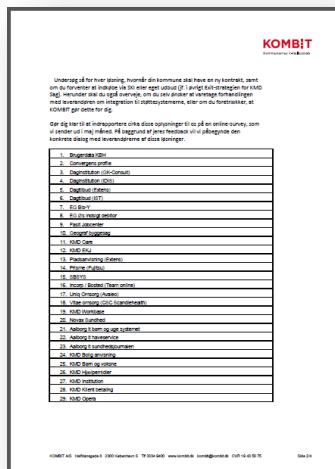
KOMBIT
Kommunernes It-Fællesskab

Undersøg på for hver løsning, hvordan din kommune skal have en ny kontrakt, samt om du forventer at indkøbe via SKI eller eget udbud (f. I øvrigt Exit-strategien for KMD Sag). Herunder skal du også overveje, om du selv ønsker at varetage forhandlingen med leverandøren om integration til støttesystemerne, eller om du foretrækker, at KOMBIT går dette for dig.

Gør dig klar til at indrapportere cirka disse oplysninger til os på en online-survey, som vi sender ud i maj måned. På baggrund af jeres feedback vil vi påbegynde den konkrete dialog med leverandørerne af disse løsninger.

| | |
|---|---|
| 1. | Brugerdata KBH |
| 2. | Convergens profile |
| 3. | Daginstitution (GK-Consult) |
| 4. | Daginstitution (IDH) |
| 5. | Dagtilbud (Fætens) |
| 6. | Dagtilbud (IST) |
| 7. | EG Bo-Y |
| 8. | Fill it's indogt debitor |
| 9. | Fasit Jobcenter |
| 10. | Ungdpf byggesag |
| 11. | KMD Care |
| 12. | KMD FKJ |
| 13. | Pladsanvisning (Fætens) |
| 14. | Prisme (Fujitsu) |
| 15. | SBSYS |
| 16. | Incorp / Bosted (Team online) |
| 17. | Uniq Omsorg (Avaleo) |
| 18. | Vitae omsorg (CSC Scandihealth) |
| 19. | KMD Workzaps |
| 20. | Novax (Lundhed) |
| 21. | Aalborg It børn og unge systemet |
| 22. | Aalborg It havneservice |
| 23. | Aalborg It sundhedsjournalen |
| 24. | KMD Bolig anvisning |
| 25. | KMD Børn og voksne |
| 26. | KMD Hjælpemidler |
| 27. | KMD Institution |
| 28. | KMD Klient betaling |
| 29. | KMD Opera |

KOMBIT A/S Halfdansgade 8 2300 København S Tlf 3334 9400 www.kombit.dk kombit@kombit.dk CVR 19 43 58 75 Side 2/4